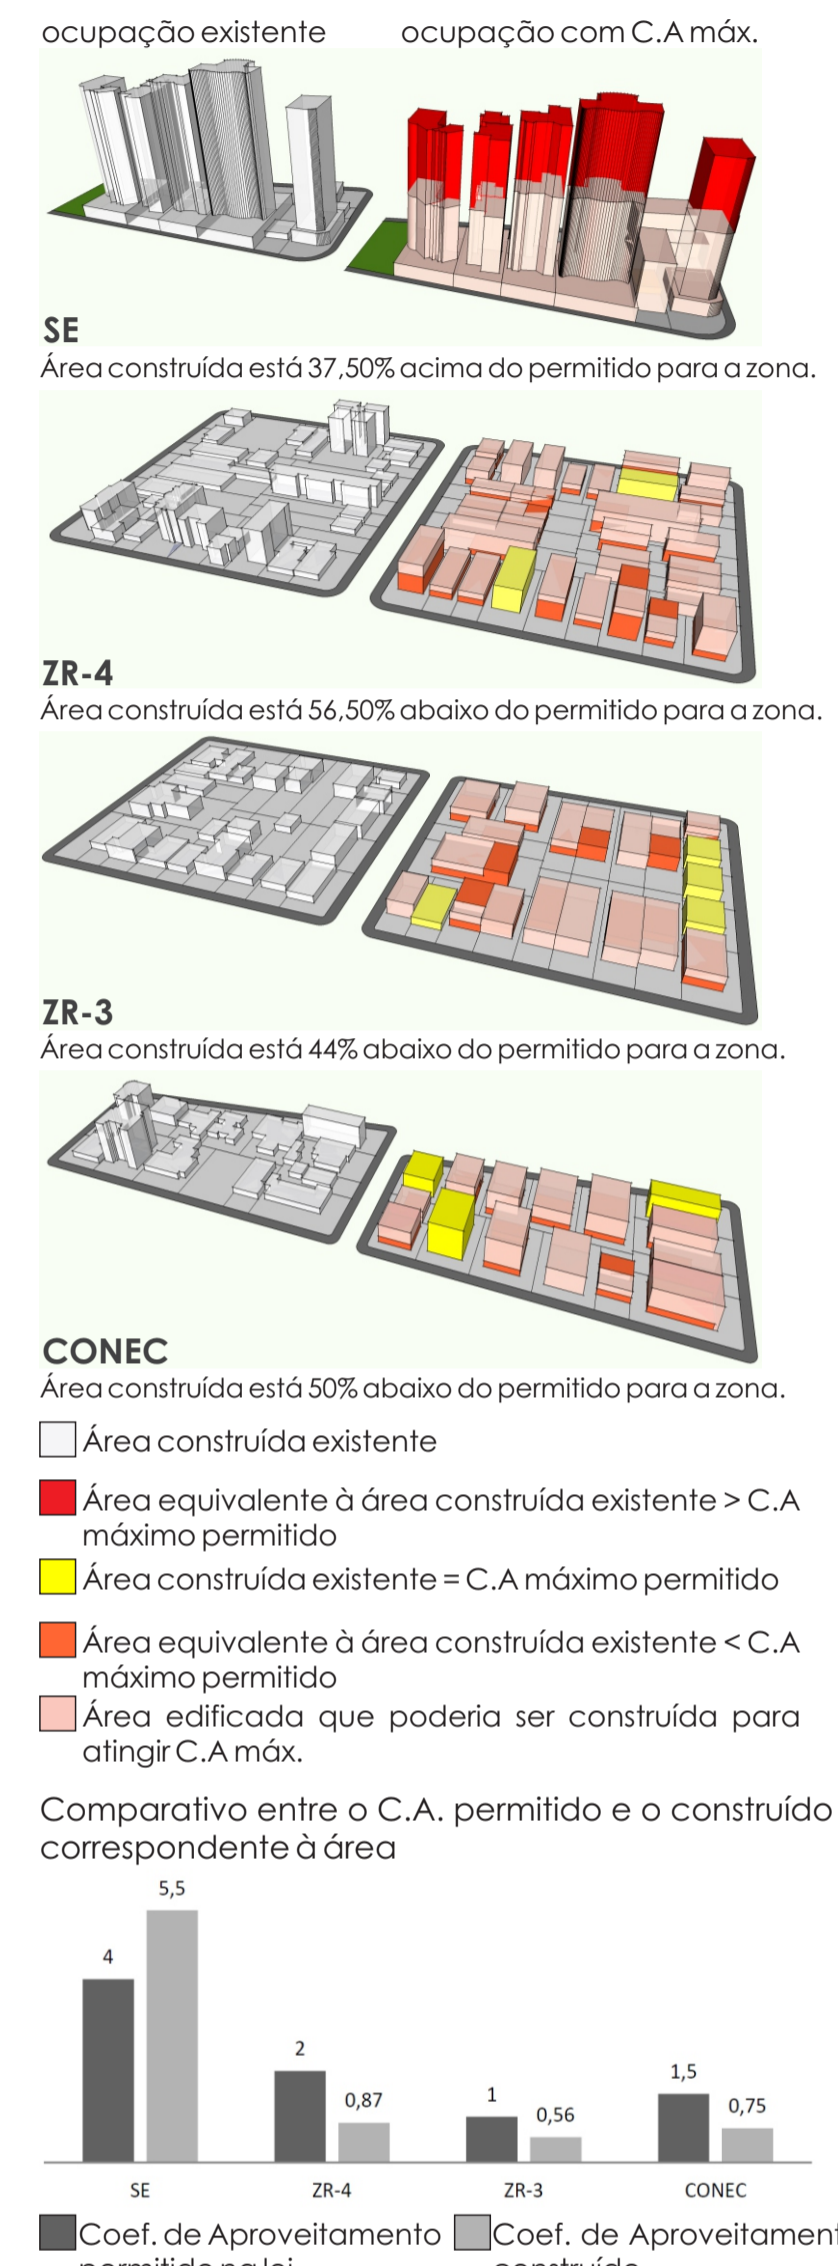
ocupação existente ocupação com C.A máx.

SE

Área construída está 37,50% acima do permitido para a zona.

ZR-4

Área construída está 56,50% abaixo do permitido para a zona.

ZR-3

Área construída está 44% abaixo do permitido para a zona.

CONEC

Área construída está 50% abaixo do permitido para a zona.

Área construída existente

Área equivalente à área construída existente > C.A máximo permitido

Área construída existente = C.A máximo permitido

Área equivalente à área construída existente < C.A máximo permitido

Área edificada que poderia ser construída para atingir C.A máx.

Comparativo entre o C.A. permitido e o construído correspondente à área

| | SE | ZR-4 | ZR-3 | CONEC |
|---|---|---|---|---|
| Coef. de Aproveitamento permitido | 4 | 2 | 1 | 1,5 |
| Coef. de Aproveitamento construído | 5,5 | 0,87 | 0,56 | 0,75 |

Coef. de Aproveitamento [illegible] Coef. de Aproveitamen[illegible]